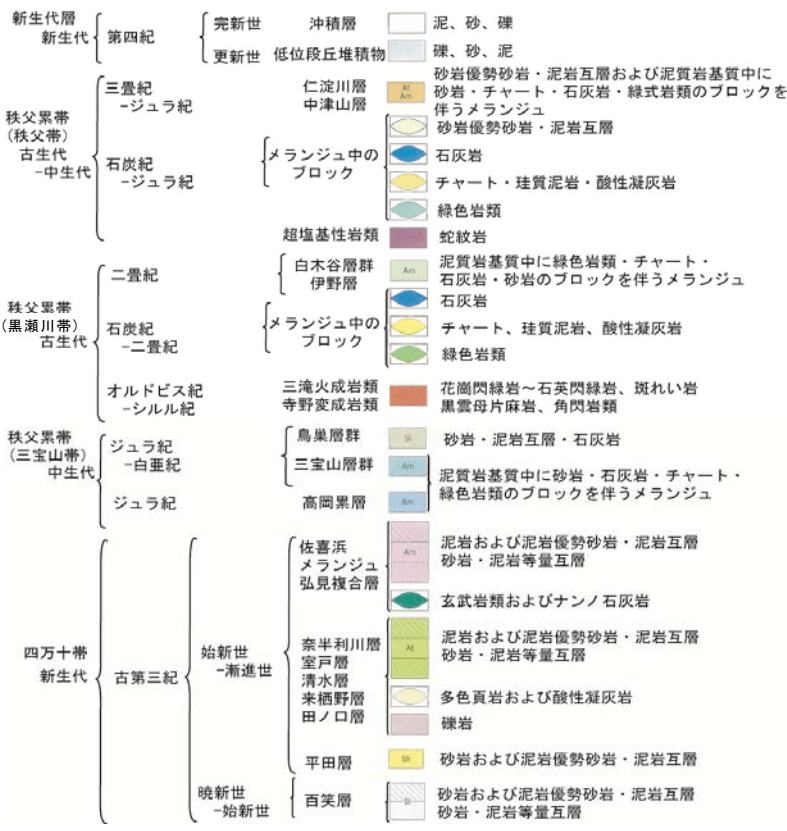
新生代層
新生代

第四紀

完新世
更新世

沖積層
低位段丘堆積物

泥、砂、礫
礫、砂、泥

秩父累帯
(秩父帯)
古生代
-中生代

三畳紀
-ジュラ紀

石炭紀
-ジュラ紀

仁淀川層
中津山層

At
Am

砂岩優勢砂岩・泥岩互層および泥質岩基質中に砂岩・チャート・石灰岩・緑式岩類のブロックを伴うメランジュ

メランジュ中のブロック

砂岩優勢砂岩・泥岩互層
石灰岩
チャート・珪質泥岩・酸性凝灰岩
緑色岩類

超塩基性岩類

蛇紋岩

秩父累帯
(黒瀬川帯)
古生代

二畳紀

石炭紀
-二畳紀

オルドビス紀
-シルル紀

白木谷層群
伊野層

Am

泥質岩基質中に緑色岩類・チャート・石灰岩・砂岩のブロックを伴うメランジュ

メランジュ中のブロック

石灰岩
チャート、珪質泥岩、酸性凝灰岩
緑色岩類

三滝火成岩類
寺野変成岩類

花崗閃緑岩~石英閃緑岩、斑れい岩
黒雲母片麻岩、角閃岩類

秩父累帯
(三宝山帯)
中生代

ジュラ紀
-白亜紀

ジュラ紀

鳥巣層群

Sl

砂岩・泥岩互層・石灰岩

三宝山層群

Am

高岡累層

Am

泥質岩基質中に砂岩・石灰岩・チャート・緑色岩類のブロックを伴うメランジュ

四万十帯
新生代

古第三紀

始新世
-漸進世

佐喜浜
メランジュ
弘見複合層

Am

泥岩および泥岩優勢砂岩・泥岩互層
砂岩・泥岩等量互層

玄武岩類およびナンノ石灰岩

奈半利川層
室戸層
清水層
来栖野層
田ノ口層

At

泥岩および泥岩優勢砂岩・泥岩互層
砂岩・泥岩等量互層

多色頁岩および酸性凝灰岩

礫岩

平田層

Sh

砂岩および泥岩優勢砂岩・泥岩互層

暁新世
-始新世

百笑層

Sl

砂岩および泥岩優勢砂岩・泥岩互層
砂岩・泥岩等量互層